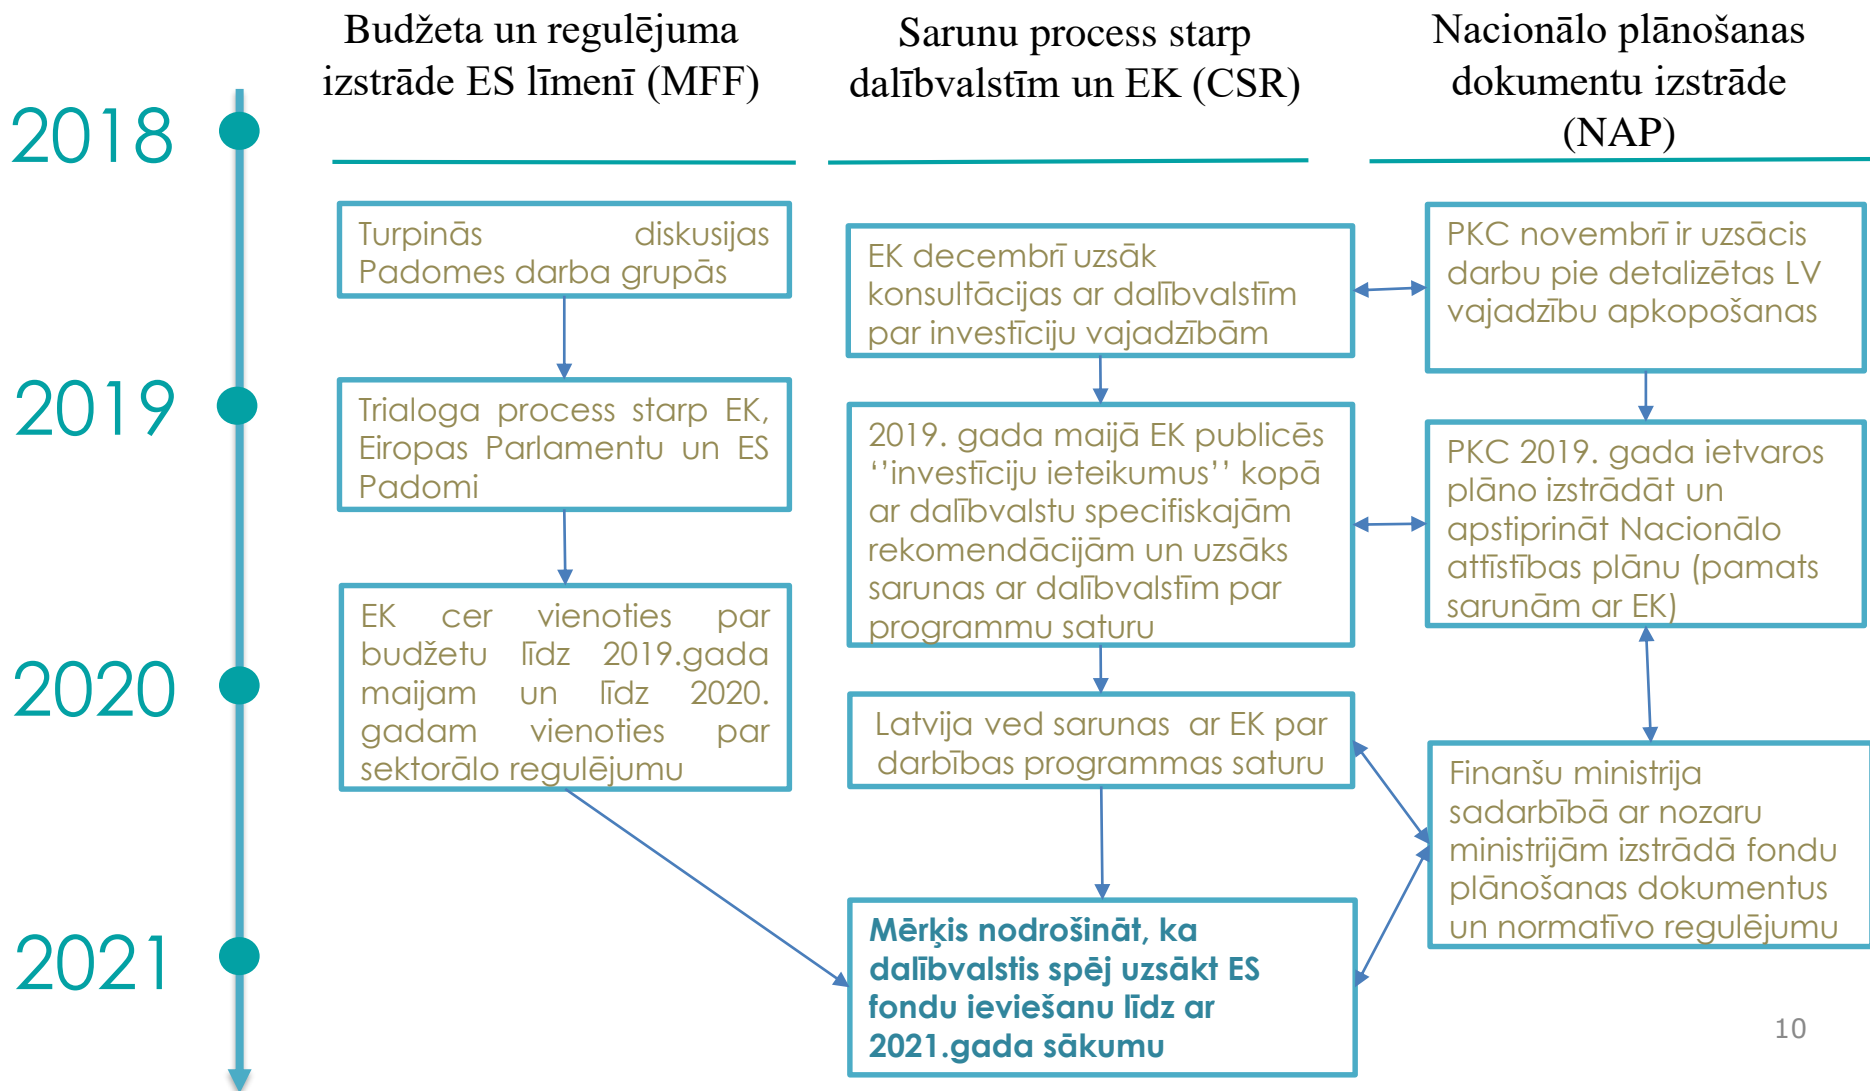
Budžeta un regulējuma izstrāde ES līmenī (MFF)

Sarunu process starp dalībvalstīm un EK (CSR)

Nacionālo plānošanas dokumentu izstrāde (NAP)

2018

2019

2020

2021

Turpinās diskusijas Padomes darba grupās

Trialoga process starp EK, Eiropas Parlamentu un ES Padomi

EK cer vienoties par budžetu līdz 2019.gada maijam un līdz 2020. gadam vienoties par sektorālo regulējumu

EK decembrī uzsāk konsultācijas ar dalībvalstīm par investīciju vajadzībām

2019. gada maijā EK publicēs ''investīciju ieteikumus'' kopā ar dalībvalstu specifiskajām rekomendācijām un uzsāks sarunas ar dalībvalstīm par programmu saturu

Latvija ved sarunas ar EK par darbības programmas saturu

Mērķis nodrošināt, ka dalībvalstis spēj uzsākt ES fondu ieviešanu līdz ar 2021.gada sākumu

PKC novembrī ir uzsācis darbu pie detalizētas LV vajadzību apkopošanas

PKC 2019. gada ietvaros plāno izstrādāt un apstiprināt Nacionālo attīstības plānu (pamats sarunām ar EK)

Finanšu ministrija sadarbībā ar nozaru ministrijām izstrādā fondu plānošanas dokumentus un normatīvo regulējumu

10